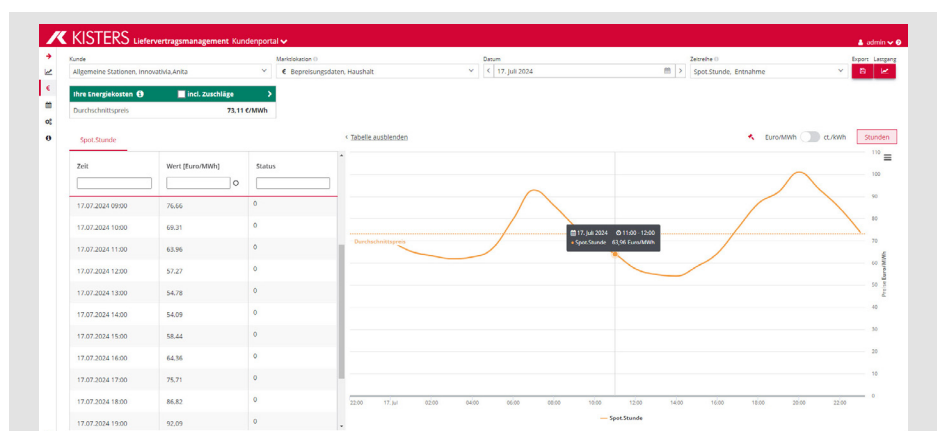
KISTERS Liefervertragsmanagement Kundenportal

admin

Kunde
Allgemeine Stationen, Innovativ, Anita

Marktlokation
€ Bepreisungsdaten, Haushalt

Datum
17. Juli 2024

Zeitreihe
Spot.Stunde, Entnahme

Export Lastgang

Ihre Energiekosten
incl. Zuschläge
Durchschnittspreis 73,11 €/MWh

Spot.Stunde

< Tabelle ausblenden

Euro/MWh ct./kWh
Stunden

| Zeit | Wert [Euro/MWh] | Status |
|---|---|---|
| 17.07.2024 09:00 | 76,66 | 0 |
| 17.07.2024 10:00 | 69,31 | 0 |
| 17.07.2024 11:00 | 63,96 | 0 |
| 17.07.2024 12:00 | 57,27 | 0 |
| 17.07.2024 13:00 | 54,78 | 0 |
| 17.07.2024 14:00 | 54,09 | 0 |
| 17.07.2024 15:00 | 58,44 | 0 |
| 17.07.2024 16:00 | 64,96 | 0 |
| 17.07.2024 17:00 | 75,71 | 0 |
| 17.07.2024 18:00 | 86,82 | 0 |
| 17.07.2024 19:00 | 92,09 | 0 |

Durchschnittspreis

17. Juli 2024 11:00 - 12:00
Spot.Stunde 63,96 Euro/MWh

110 100 90 80 70 60 50 40 30 20 10 0

Preise Euro/MWh

22:00 17. Jul 02:00 04:00 06:00 08:00 10:00 12:00 14:00 16:00 18:00 20:00 22:00

Spot.Stunde